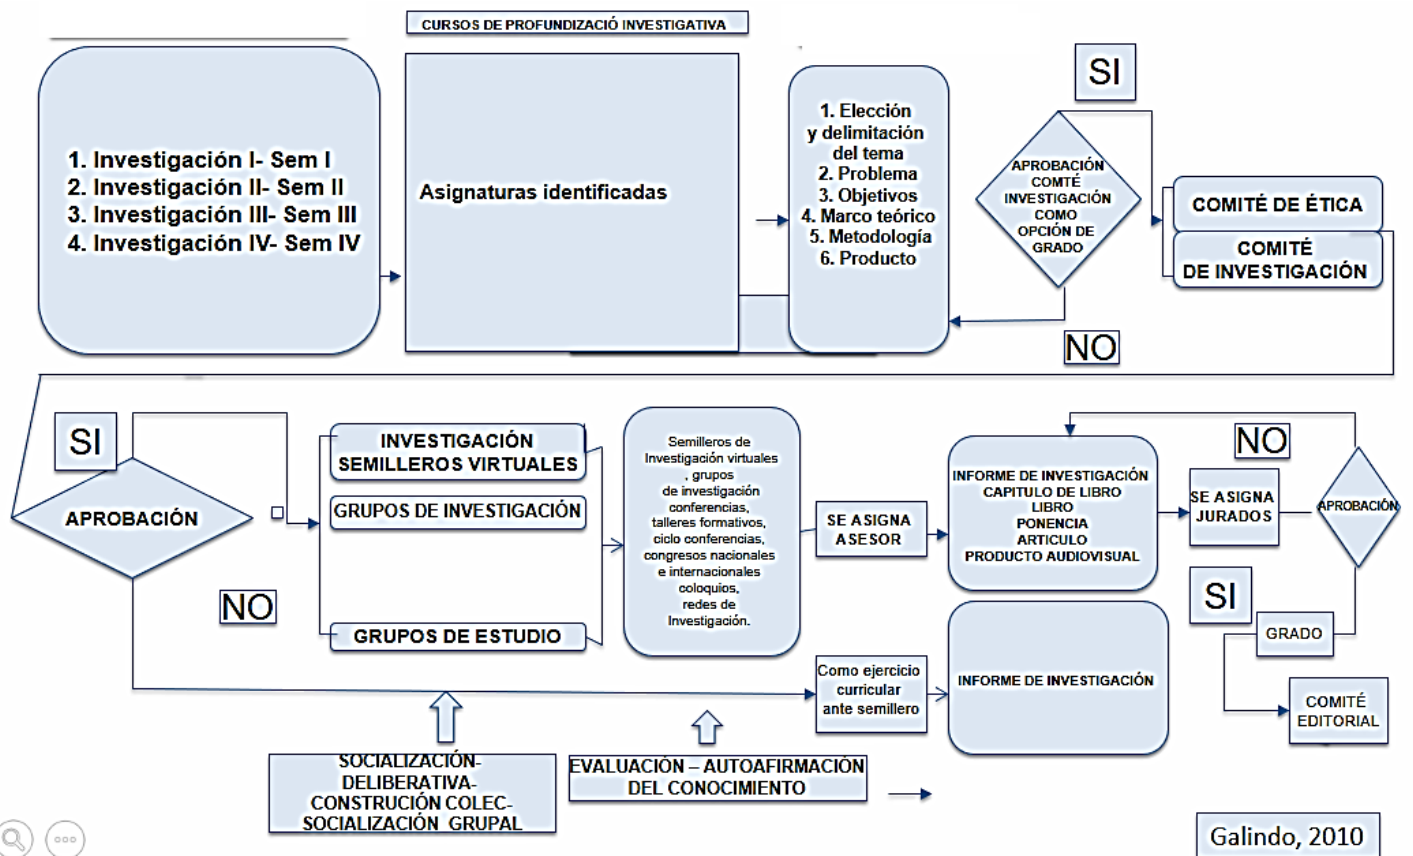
CURSOS DE PROFUNDIZACIÓ INVESTIGATIVA

1. Investigación I- Sem I
2. Investigación II- Sem II
3. Investigación III- Sem III
4. Investigación IV- Sem IV

Asignaturas identificadas

1. Elección y delimitación del tema
2. Problema
3. Objetivos
4. Marco teórico
5. Metodología
6. Producto

SI

APROBACIÓN COMTÉ INVESTIGACIÓN COMO OPCIÓN DE GRADO

NO

COMITÉ DE ÉTICA

COMITÉ DE INVESTIGACIÓN

SI

APROBACIÓN

NO

INVESTIGACIÓN SEMILLEROS VIRTUALES

GRUPOS DE INVESTIGACIÓN

GRUPOS DE ESTUDIO

Semilleros de Investigación virtuales , grupos de investigación conferencias, talleres formativos, ciclo conferencias, congresos nacionales e internacionales coloquios, redes de Investigación.

SE ASIGNA ASESOR

INFORME DE INVESTIGACIÓN CAPITULO DE LIBRO LIBRO PONENCIA ARTICULO PRODUCTO AUDIOVISUAL

SE ASIGNA JURADOS

NO

APROBACIÓN

SI

GRADO

COMITÉ EDITORIAL

Como ejercicio curricular ante semillero

INFORME DE INVESTIGACIÓN

SOCIALIZACIÓN- DELIBERATIVA- CONSTRUCIÓN COLEC- SOCIALIZACIÓN GRUPAL

EVALUACIÓN – AUTOAFIRMACIÓN DEL CONOCIMIENTO

Galindo, 2010